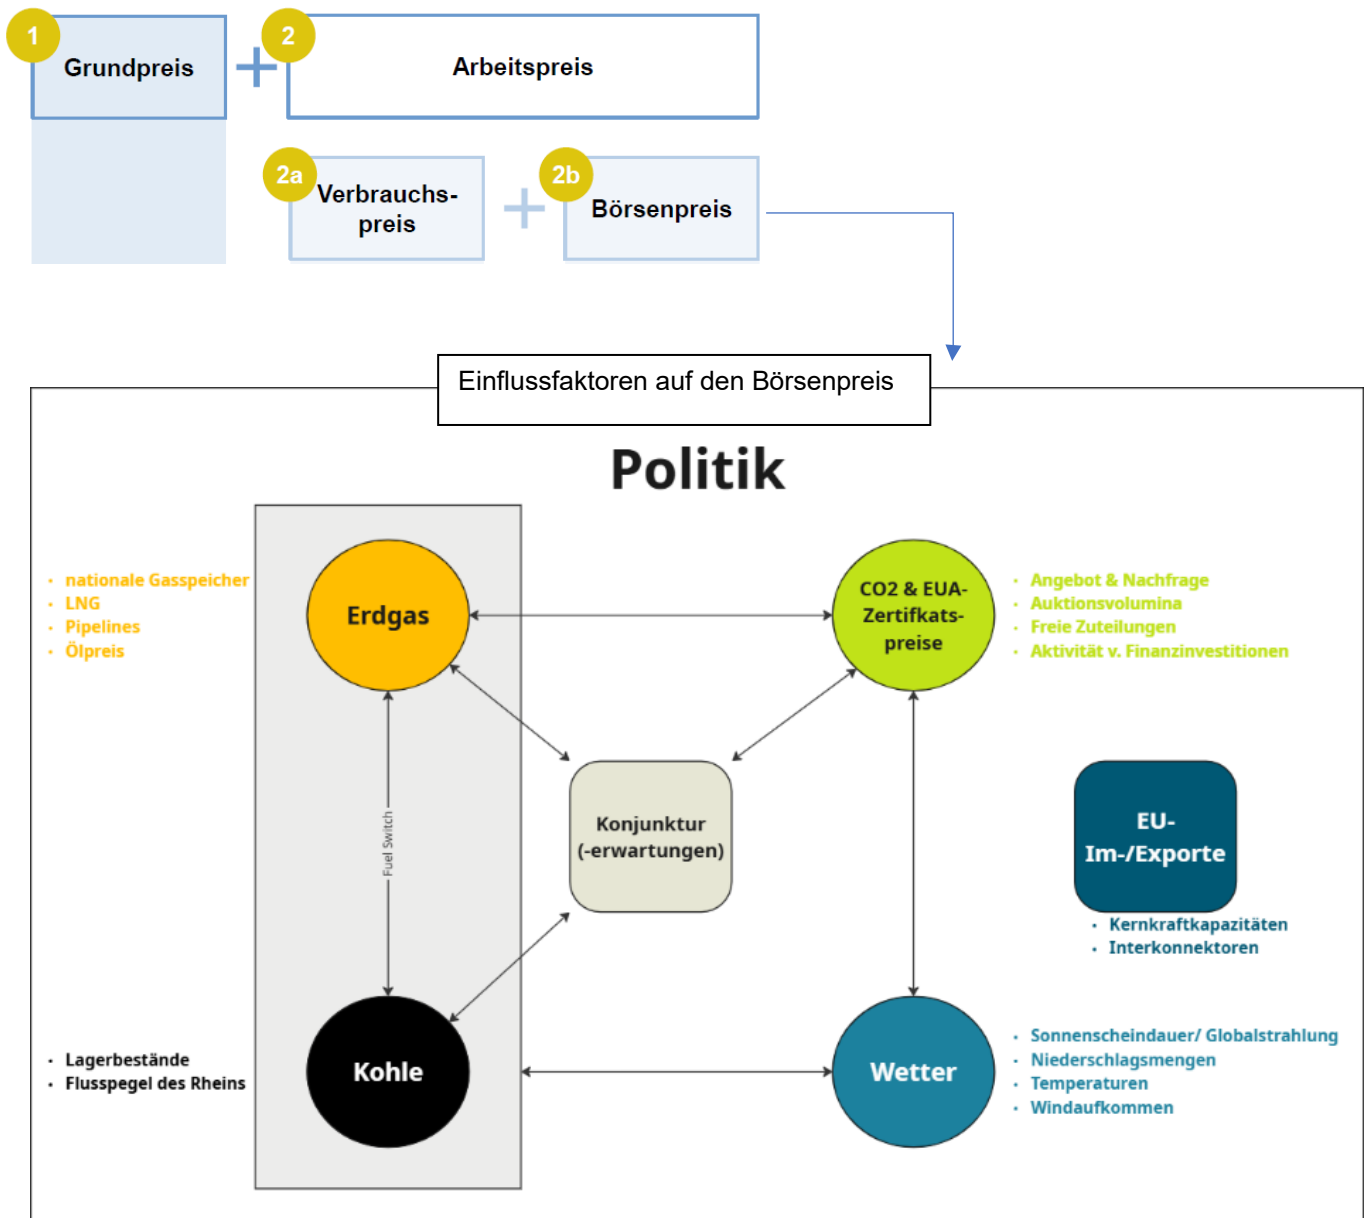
1 Grundpreis + 2 Arbeitspreis

2a Verbrauchspreis + 2b Börsenpreis

Einflussfaktoren auf den Börsenpreis

Politik

• nationale Gasspeicher
• LNG
• Pipelines
• Ölpreis

Erdgas

CO2 & EUA-Zertifikatspreise

• Angebot & Nachfrage
• Auktionsvolumina
• Freie Zuteilungen
• Aktivität v. Finanzinvestitionen

Fuel Switch

Konjunktur (-erwartungen)

EU-Im-/Exporte

• Kernkraftkapazitäten
• Interkonnektoren

• Lagerbestände
• Flusspegel des Rheins

Kohle

Wetter

• Sonnenscheindauer/ Globalstrahlung
• Niederschlagsmengen
• Temperaturen
• Windaufkommen